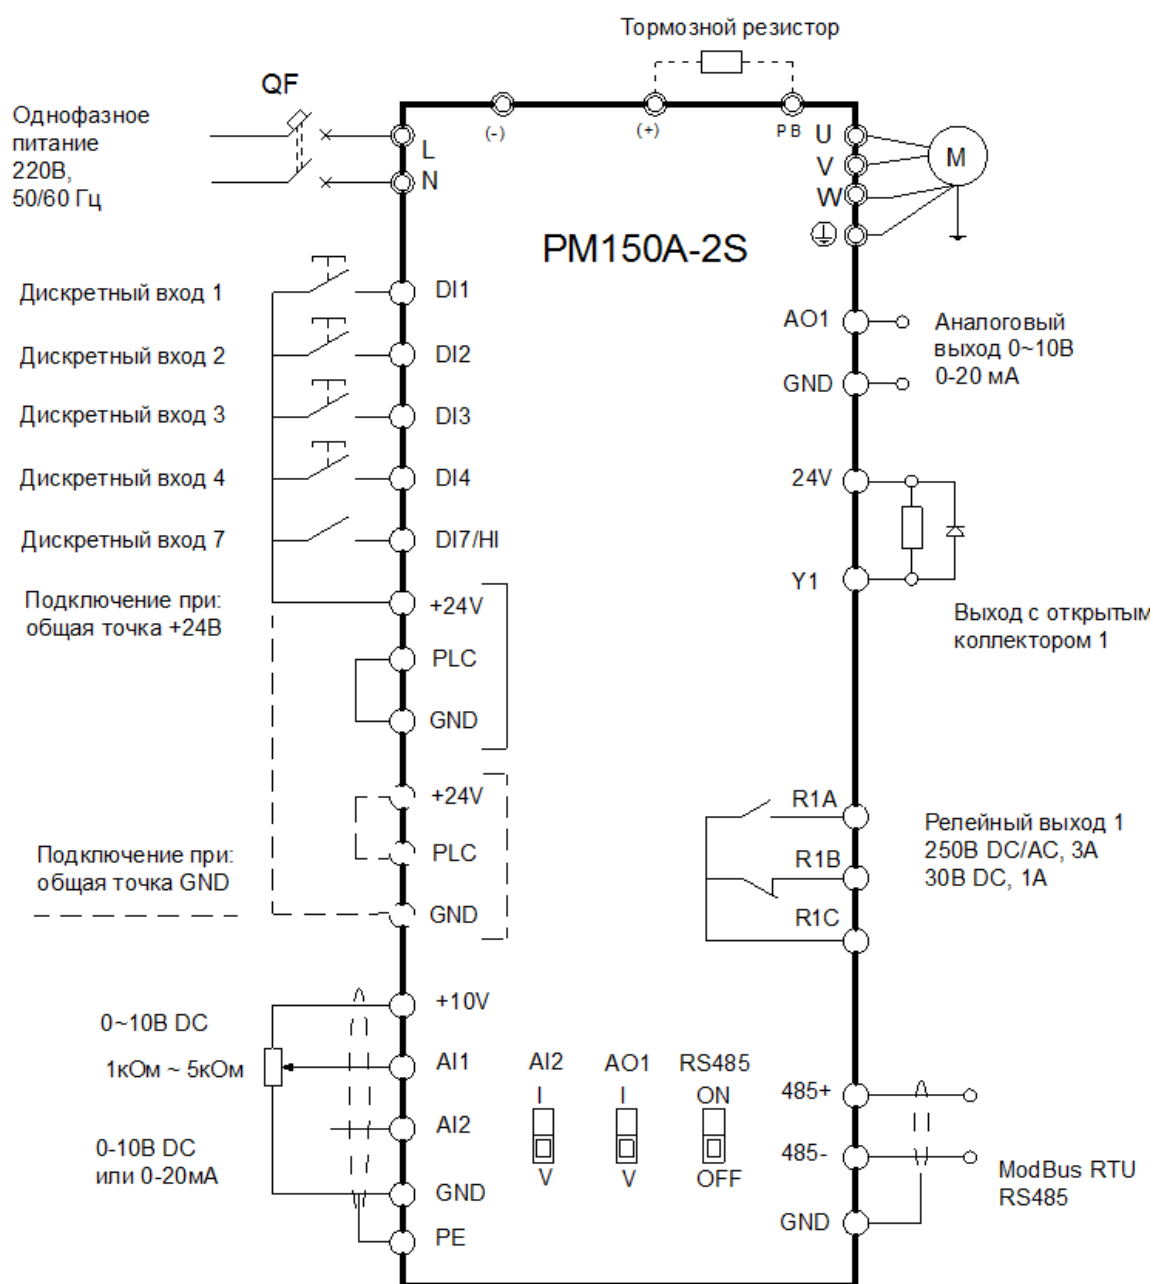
Тормозной резистор

QF

Однофазное питание 220В, 50/60 Гц

L
N
(-)
(+)
PB
U
V
W
M

PM150A-2S

Дискретный вход 1
DI1
Дискретный вход 2
DI2
Дискретный вход 3
DI3
Дискретный вход 4
DI4
Дискретный вход 7
DI7/HI

Подключение при: общая точка +24В
+24V
PLC
GND

+24V
PLC
Подключение при: общая точка GND
GND

AO1
Аналоговый выход 0~10В 0-20 мА
GND

24V
Y1
Выход с открытым коллектором 1

R1A
R1B
R1C
Релейный выход 1 250В DC/AC, 3A 30В DC, 1A

0~10В DC
+10V
1кОм ~ 5кОм
AI1
AI2
0-10В DC или 0-20мА
GND
PE

AI2
I
V
AO1
I
V
RS485
ON
OFF

485+
485-
GND
ModBus RTU RS485